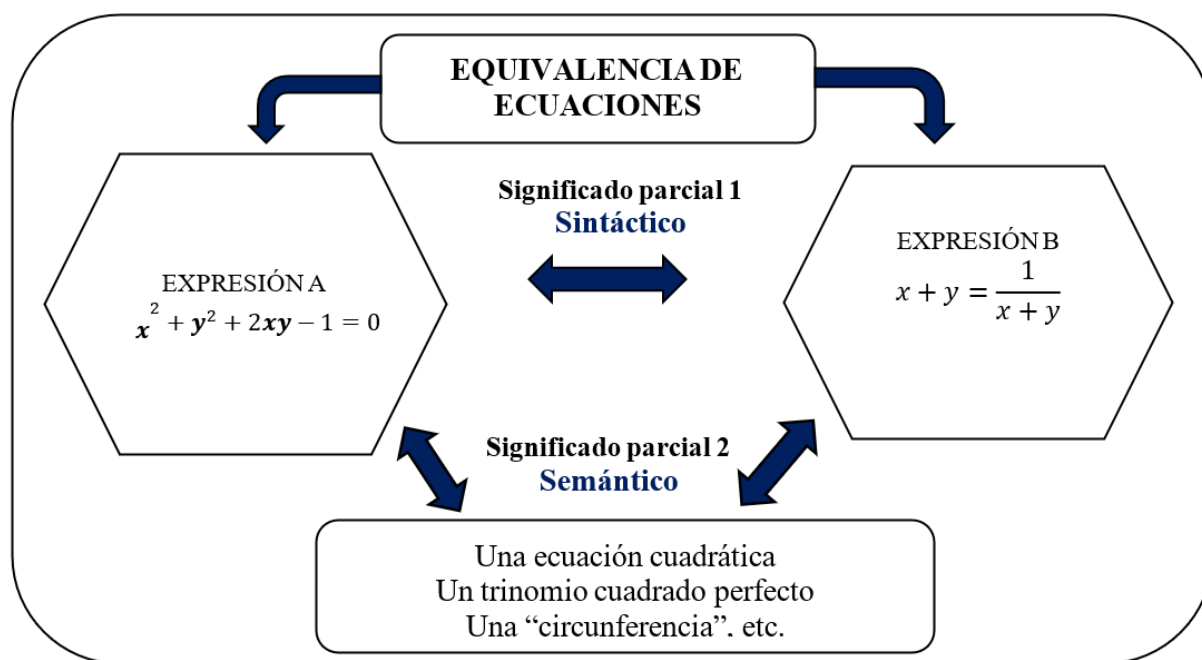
EQUIVALENCIA DE ECUACIONES

Significado parcial 1
Sintáctico

EXPRESIÓN A
$\boldsymbol{x}^2 + \boldsymbol{y}^2 + 2\boldsymbol{xy} - 1 = 0$

EXPRESIÓN B
$x + y = \frac{1}{x + y}$

Significado parcial 2
Semántico

Una ecuación cuadrática
Un trinomio cuadrado perfecto
Una “circunferencia”. etc.